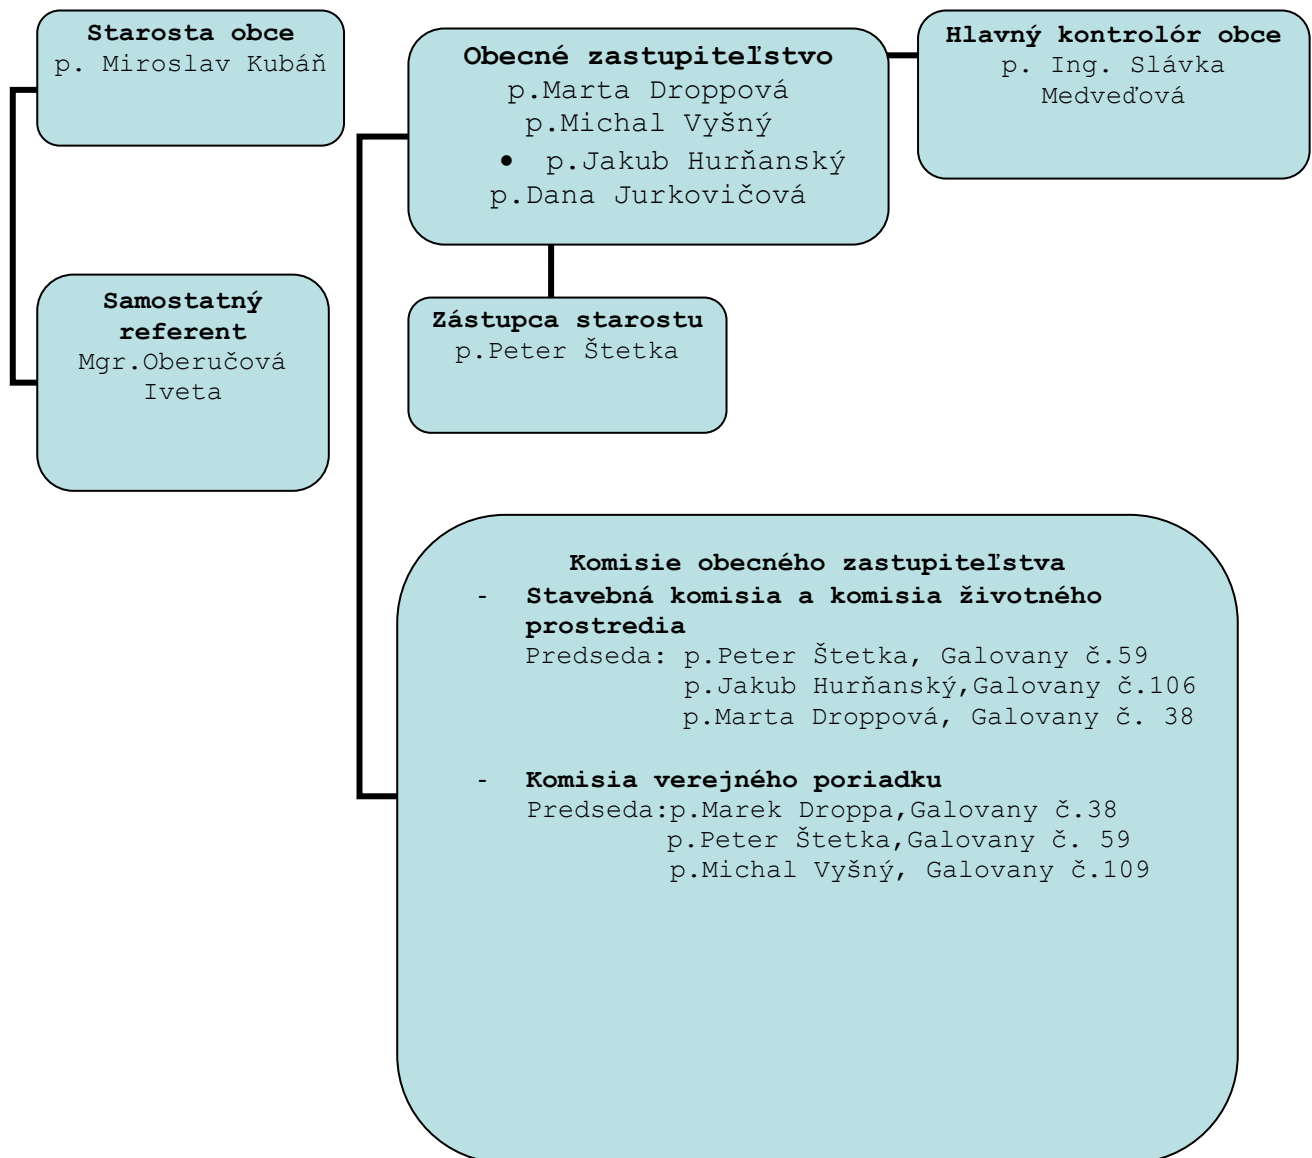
Starosta obce
p. Miroslav Kubáň

Obecné zastupiteľstvo
p.Marta Droppová
p.Michal Vyšný
• p.Jakub Hurňanský
p.Dana Jurkovičová

Hlavný kontrolór obce
p. Ing. Slávka Medveďová

Samostatný referent
Mgr.Oberučová Iveta

Zástupca starostu
p.Peter Štetka

Komisie obecného zastupiteľstva
- Stavebná komisia a komisia životného prostredia
Predseda: p.Peter Štetka, Galovany č.59
p.Jakub Hurňanský,Galovany č.106
p.Marta Droppová, Galovany č. 38

- Komisia verejného poriadku
Predseda:p.Marek Droppa,Galovany č.38
p.Peter Štetka,Galovany č. 59
p.Michal Vyšný, Galovany č.109